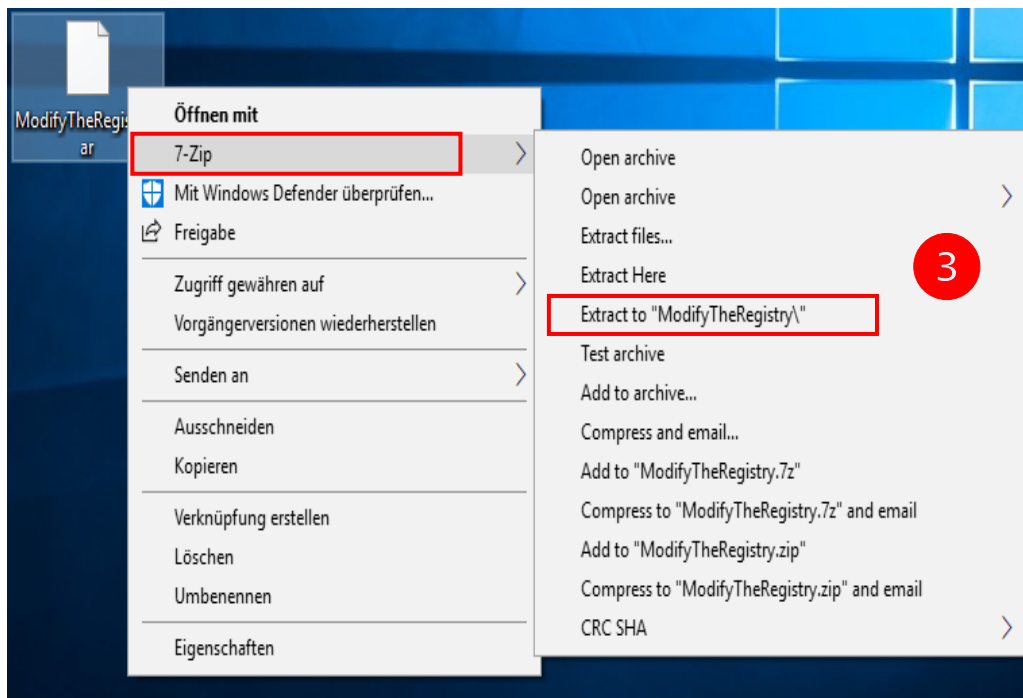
ModifyTheRegis ar

Öffnen mit
7-Zip
Mit Windows Defender überprüfen...
Freigabe
Zugriff gewähren auf
Vorgängerversionen wiederherstellen
Senden an
Ausschneiden
Kopieren
Verknüpfung erstellen
Löschen
Umbenennen
Eigenschaften

Open archive
Open archive
Extract files...
Extract Here
Extract to "ModifyTheRegistry\"
Test archive
Add to archive...
Compress and email...
Add to "ModifyTheRegistry.7z"
Compress to "ModifyTheRegistry.7z" and email
Add to "ModifyTheRegistry.zip"
Compress to "ModifyTheRegistry.zip" and email
CRC SHA

3